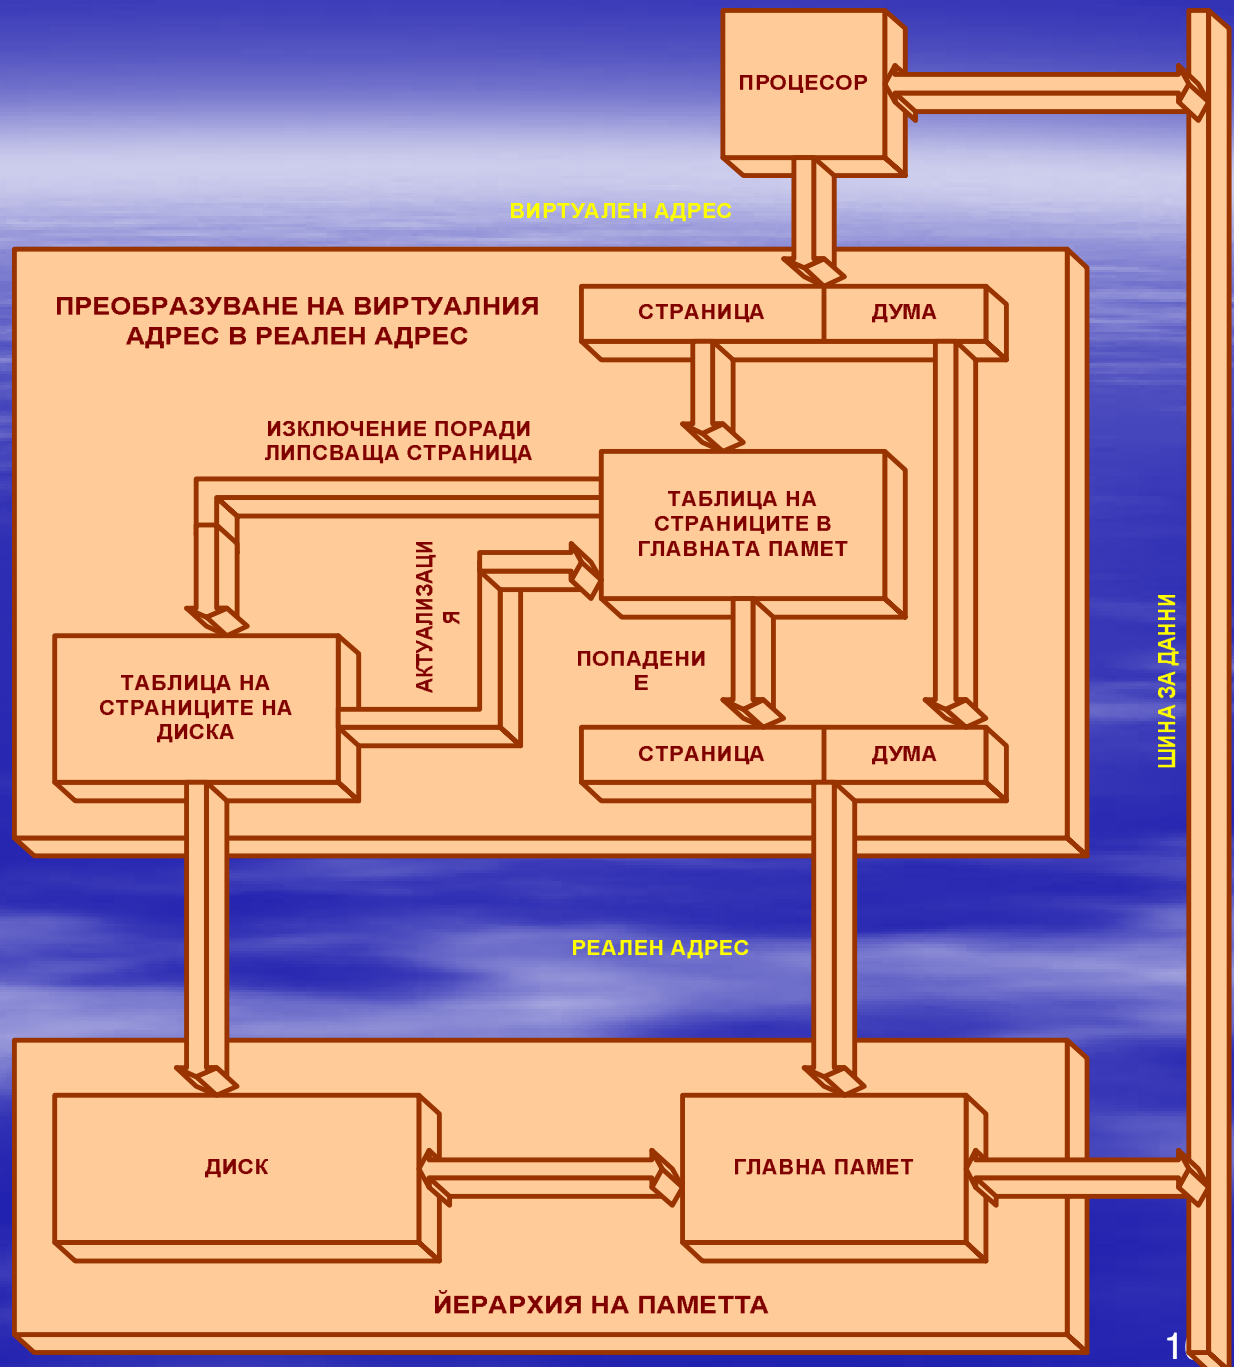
ПРОЦЕСОР

ВИРТУАЛЕН АДРЕС

ПРЕОБРАЗУВАНЕ НА ВИРТУАЛНИЯ АДРЕС В РЕАЛЕН АДРЕС

СТРАНИЦА

ДУМА

ИЗКЛЮЧЕНИЕ ПОРАДИ ЛИПСВАЩА СТРАНИЦА

ТАБЛИЦА НА СТРАНИЦИТЕ В ГЛАВНАТА ПАМЕТ

АКТУАЛИЗАЦИ Я

ТАБЛИЦА НА СТРАНИЦИТЕ НА ДИСКА

ПОПАДЕНИ Е

СТРАНИЦА

ДУМА

ШИНА ЗА ДАННИ

РЕАЛЕН АДРЕС

ДИСК

ГЛАВНА ПАМЕТ

ЙЕРАРХИЯ НА ПАМЕТТА

1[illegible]